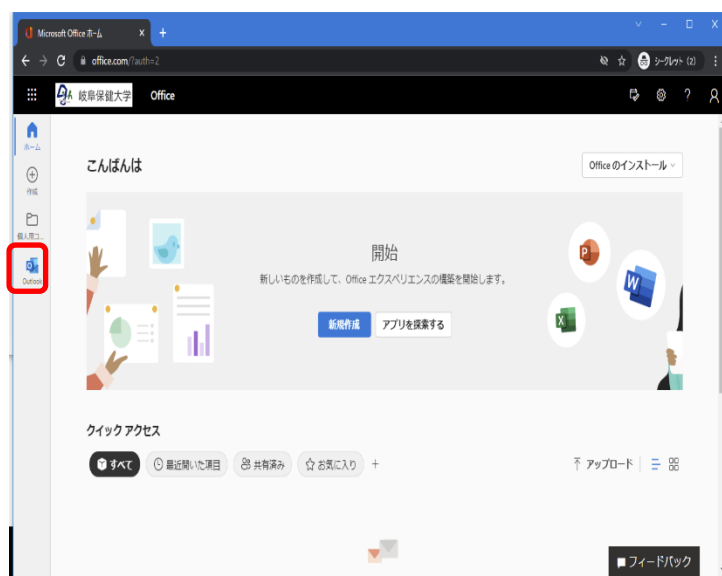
Microsoft Office ホーム ×
+
office.com/?auth=2
シークレット (2)
岐阜保健大学 Office
ホーム
作成
個人用コ...
Outlook
こんばんは
Office のインストール
開始
新しいものを作成して、Office エクスペリエンスの構築を開始します。
新規作成
アプリを探索する
クイック アクセス
すべて
最近開いた項目
共有済み
お気に入り
+
アップロード
フィードバック